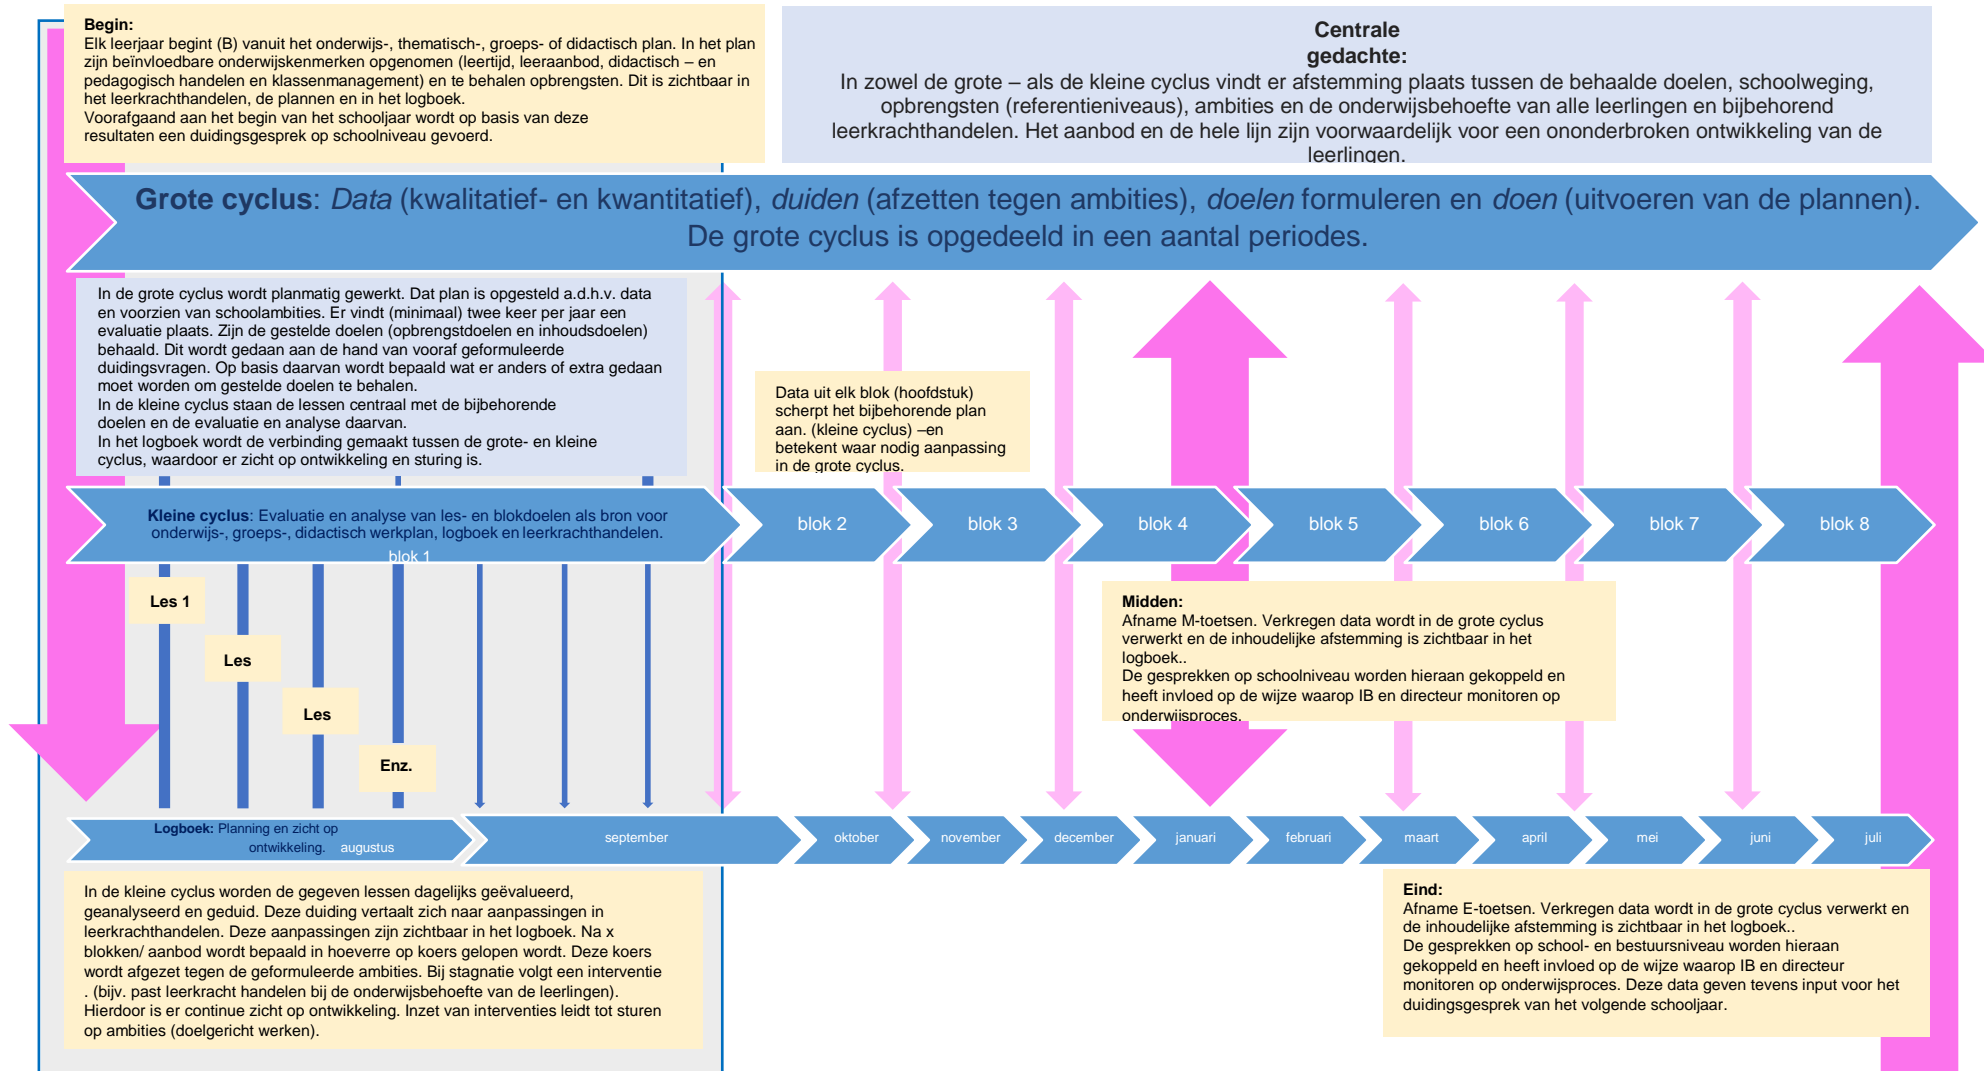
Begin:
Elk leerjaar begint (B) vanuit het onderwijs-, thematisch-, groeps- of didactisch plan. In het plan zijn beïnvloedbare onderwijskenmerken opgenomen (leertijd, leeraanbod, didactisch – en pedagogisch handelen en klassenmanagement) en te behalen opbrengsten. Dit is zichtbaar in het leerkrachthandelen, de plannen en in het logboek.
Voorafgaand aan het begin van het schooljaar wordt op basis van deze resultaten een duidingsgesprek op schoolniveau gevoerd.

Centrale gedachte:
In zowel de grote – als de kleine cyclus vindt er afstemming plaats tussen de behaalde doelen, schoolweging, opbrengsten (referentieniveaus), ambities en de onderwijsbehoefte van alle leerlingen en bijbehorend leerkrachthandelen. Het aanbod en de hele lijn zijn voorwaardelijk voor een ononderbroken ontwikkeling van de leerlingen.

Grote cyclus: Data (kwalitatief- en kwantitatief), duiden (afzetten tegen ambities), doelen formuleren en doen (uitvoeren van de plannen). De grote cyclus is opgedeeld in een aantal periodes.

In de grote cyclus wordt planmatig gewerkt. Dat plan is opgesteld a.d.h.v. data en voorzien van schoolambities. Er vindt (minimaal) twee keer per jaar een evaluatie plaats. Zijn de gestelde doelen (opbrengstdoelen en inhoudsdoelen) behaald. Dit wordt gedaan aan de hand van vooraf geformuleerde duidingsvragen. Op basis daarvan wordt bepaald wat er anders of extra gedaan moet worden om gestelde doelen te behalen.
In de kleine cyclus staan de lessen centraal met de bijbehorende doelen en de evaluatie en analyse daarvan.
In het logboek wordt de verbinding gemaakt tussen de grote- en kleine cyclus, waardoor er zicht op ontwikkeling en sturing is.

Data uit elk blok (hoofdstuk) scherpt het bijbehorende plan aan. (kleine cyclus) –en betekent waar nodig aanpassing in de grote cyclus.

Kleine cyclus: Evaluatie en analyse van les- en blokdoelen als bron voor onderwijs-, groeps-, didactisch werkplan, logboek en leerkrachthandelen.
blok 1

blok 2 blok 3 blok 4 blok 5 blok 6 blok 7 blok 8

Les 1
Les
Les
Enz.

Midden:
Afname M-toetsen. Verkregen data wordt in de grote cyclus verwerkt en de inhoudelijke afstemming is zichtbaar in het logboek..
De gesprekken op schoolniveau worden hieraan gekoppeld en heeft invloed op de wijze waarop IB en directeur monitoren op onderwijsproces.

Logboek: Planning en zicht op ontwikkeling. augustus

september oktober november december januari februari maart april mei juni juli

In de kleine cyclus worden de gegeven lessen dagelijks geëvalueerd, geanalyseerd en geduid. Deze duiding vertaalt zich naar aanpassingen in leerkrachthandelen. Deze aanpassingen zijn zichtbaar in het logboek. Na x blokken/ aanbod wordt bepaald in hoeverre op koers gelopen wordt. Deze koers wordt afgezet tegen de geformuleerde ambities. Bij stagnatie volgt een interventie . (bijv. past leerkracht handelen bij de onderwijsbehoefte van de leerlingen). Hierdoor is er continue zicht op ontwikkeling. Inzet van interventies leidt tot sturen op ambities (doelgericht werken).

Eind:
Afname E-toetsen. Verkregen data wordt in de grote cyclus verwerkt en de inhoudelijke afstemming is zichtbaar in het logboek..
De gesprekken op school- en bestuursniveau worden hieraan gekoppeld en heeft invloed op de wijze waarop IB en directeur monitoren op onderwijsproces. Deze data geven tevens input voor het duidingsgesprek van het volgende schooljaar.